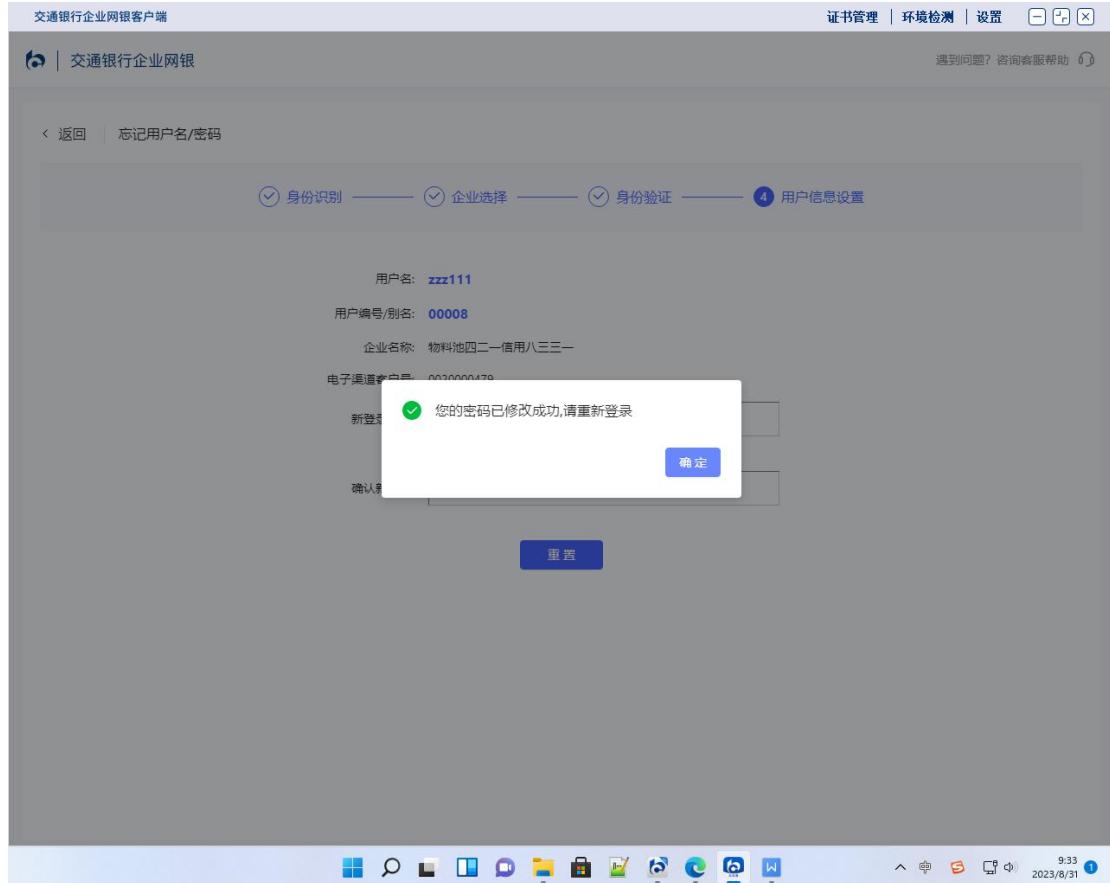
交通银行企业网银客户端

证书管理 | 环境检测 | 设置

交通银行企业网银

遇到问题? 咨询客服帮助

< 返回 | 忘记用户名/密码

身份识别 ——— 企业选择 ——— 身份验证 ——— 4 用户信息设置

用户名: zzz111

用户编号/别名: 00008

企业名称: 物料池四二一信用八三三一

电子渠道客户号: 0020000479

新登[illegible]

确认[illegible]

您的密码已修改成功,请重新登录

确 定

重 置

中

9:33
2023/8/31